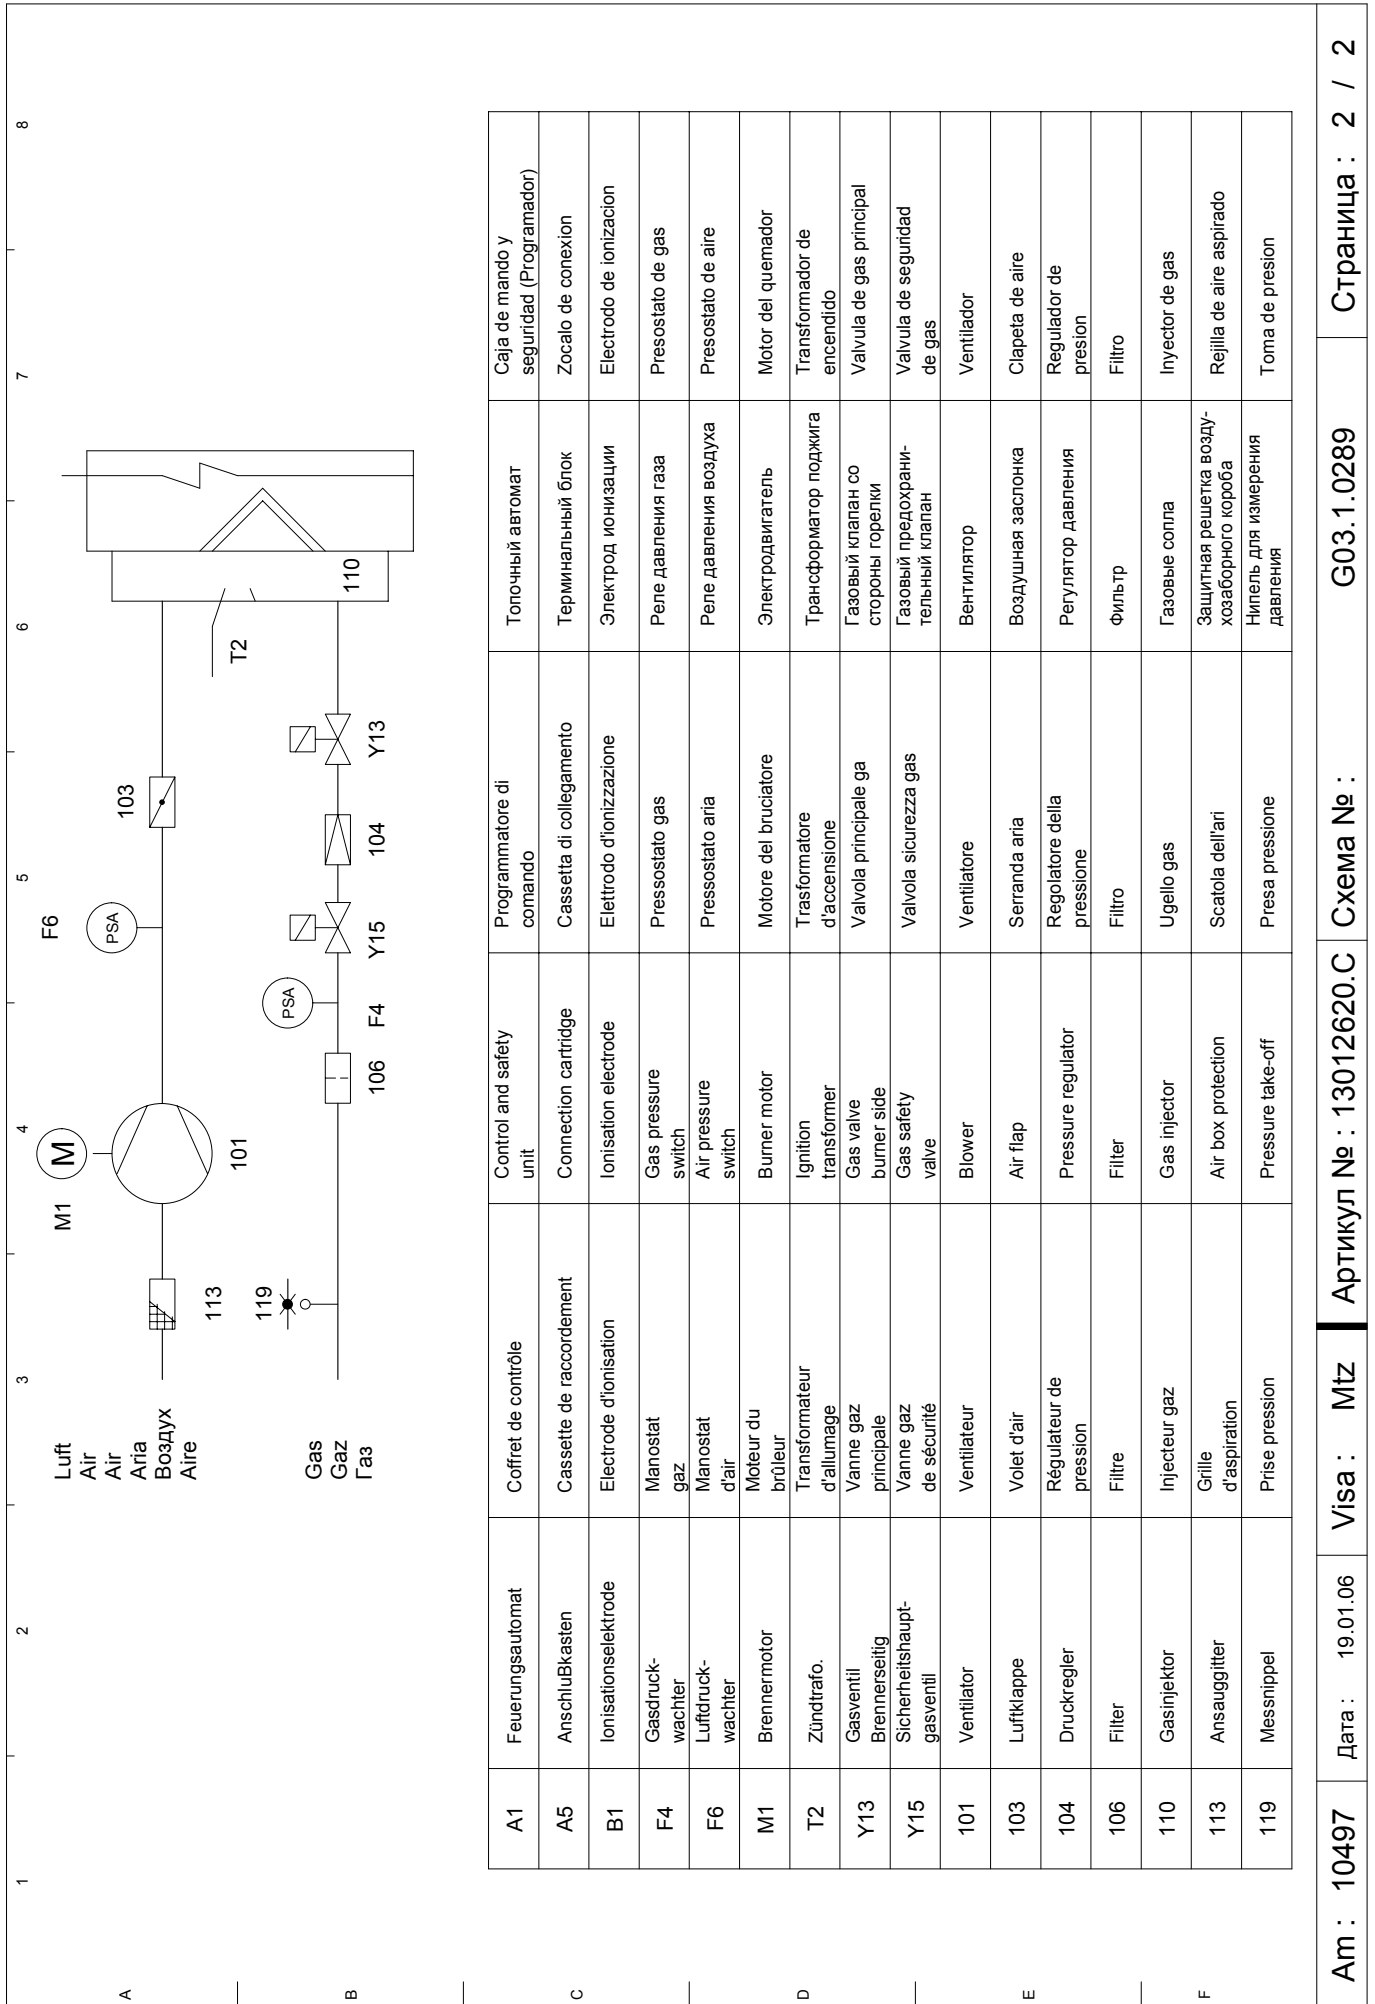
Luft
Air
Air
Aria
Воздух
Aire

Gas
Gaz
Газ

M1
M
101
113
119
106
F4
PSA
F6
PSA
Y15
104
103
Y13
T2
110

1
2
3
4
5
6
7
8

A
B
C
D
E
F

| A1 | Feuerungsautomat | Coffret de contrôle | Control and safety unit | Programmatore di comando | Топочный автомат | Caja de mando y seguridad (Programador) |
|---|---|---|---|---|---|---|
| A5 | Anschlußkasten | Cassette de raccordement | Connection cartridge | Cassetta di collegamento | Терминальный блок | Zocalo de conexion |
| B1 | Ionisationselektrode | Electrode d'ionisation | Ionisation electrode | Elettrodo d'ionizzazione | Электрод ионизации | Electrodo de ionizacion |
| F4 | Gasdruck-wachter | Manostat gaz | Gas pressure switch | Pressostato gas | Реле давления газа | Presostato de gas |
| F6 | Luftdruck-wachter | Manostat d'air | Air pressure switch | Pressostato aria | Реле давления воздуха | Presostato de aire |
| M1 | Brennermotor | Moteur du brûleur | Burner motor | Motore del bruciatore | Электродвигатель | Motor del quemador |
| T2 | Zündtrafo. | Transformateur d'allumage | Ignition transformer | Trasformatore d'accensione | Трансформатор поджига | Transformador de encendido |
| Y13 | Gasventil Brennerseitig | Vanne gaz principale | Gas valve burner side | Valvola principale ga | Газовый клапан со стороны горелки | Valvula de gas principal |
| Y15 | Sicherheitshaupt-gasventil | Vanne gaz de sécurité | Gas safety valve | Valvola sicurezza gas | Газовый предохрани-тельный клапан | Valvula de seguridad de gas |
| 101 | Ventilator | Ventilateur | Blower | Ventilatore | Вентилятор | Ventilador |
| 103 | Luftklappe | Volet d'air | Air flap | Serranda aria | Воздушная заслонка | Clapeta de aire |
| 104 | Druckregler | Régulateur de pression | Pressure regulator | Regolatore della pressione | Регулятор давления | Regulador de presion |
| 106 | Filter | Filtre | Filter | Filtro | Фильтр | Filtro |
| 110 | Gasinjektor | Injecteur gaz | Gas injector | Ugello gas | Газовые сопла | Inyector de gas |
| 113 | Ansauggitter | Grille d'aspiration | Air box protection | Scatola dell'ari | Защитная решетка возду-хозаборного короба | Rejilla de aire aspirado |
| 119 | Messnippel | Prise pression | Pressure take-off | Presa pressione | Нипель для измерения давления | Toma de presion |

Am : 10497 | Дата : 19.01.06 | Visa : Mtz | Артикул № : 13012620.C | Схема № : G03.1.0289 | Страница : 2 / 2